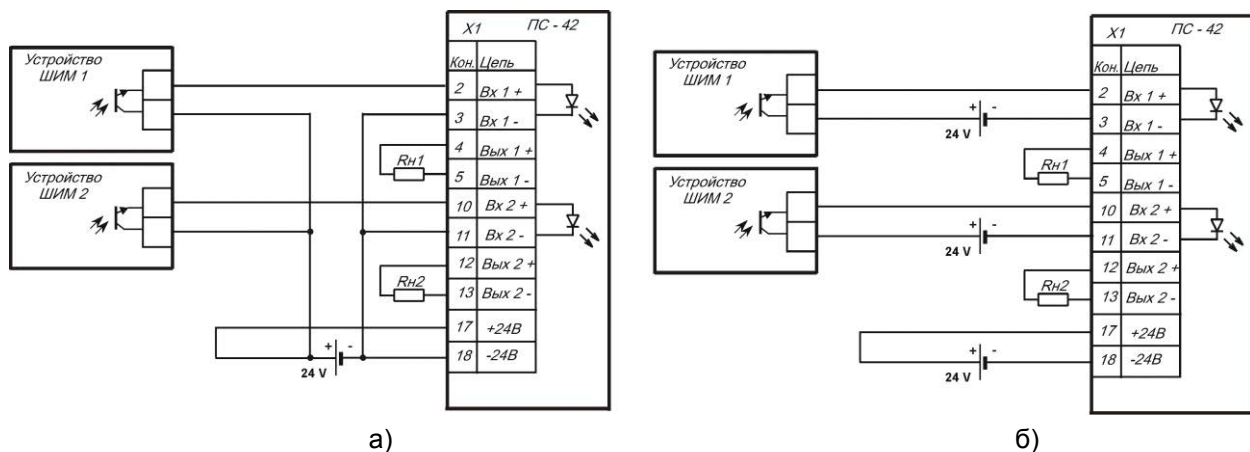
Устройство ШИМ 1

Устройство ШИМ 2

X1 ПС - 42

| Кон. | Цепь |
|---|---|
| 2 | Вх 1 + |
| 3 | Вх 1 - |
| 4 | Вых 1 + |
| 5 | Вых 1 - |
| 10 | Вх 2 + |
| 11 | Вх 2 - |
| 12 | Вых 2 + |
| 13 | Вых 2 - |
| 17 | +24В |
| 18 | -24В |

Rн1

Rн2

+ -

24 V

а)

Устройство ШИМ 1

Устройство ШИМ 2

X1 ПС - 42

| Кон. | Цепь |
|---|---|
| 2 | Вх 1 + |
| 3 | Вх 1 - |
| 4 | Вых 1 + |
| 5 | Вых 1 - |
| 10 | Вх 2 + |
| 11 | Вх 2 - |
| 12 | Вых 2 + |
| 13 | Вых 2 - |
| 17 | +24В |
| 18 | -24В |

+ -

24 V

Rн1

+ -

24 V

Rн2

+ -

24 V

б)